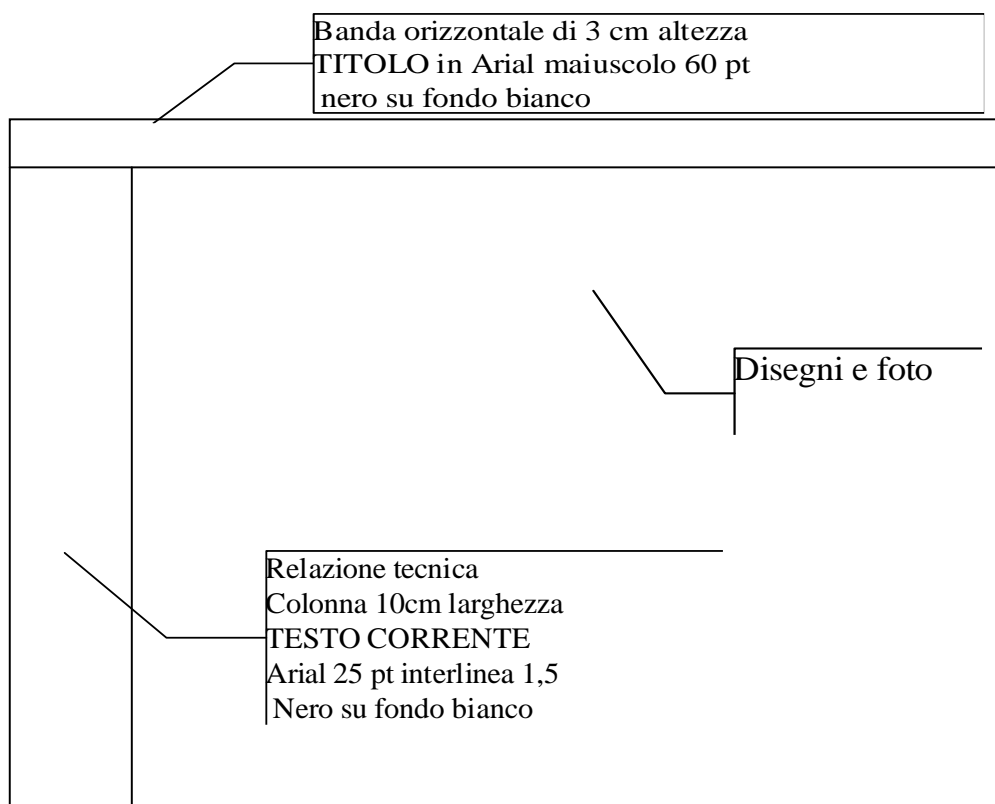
Banda orizzontale di 3 cm altezza
TITOLO in Arial maiuscolo 60 pt
nero su fondo bianco

Disegni e foto

Relazione tecnica
Colonna 10cm larghezza
TESTO CORRENTE
Arial 25 pt interlinea 1,5
Nero su fondo bianco